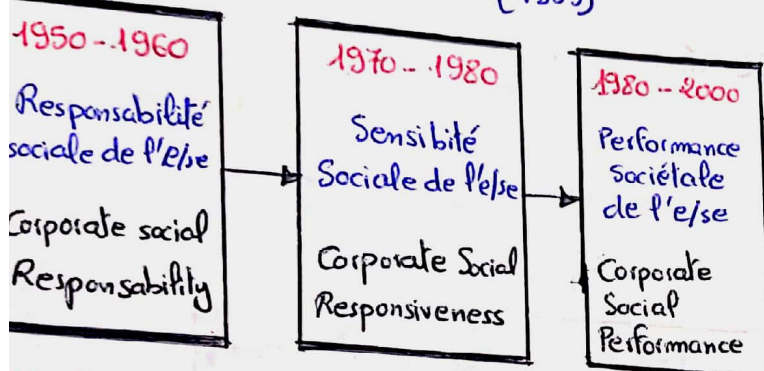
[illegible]

1950 - 1960

Responsabilité sociale de l'e/se

Corporate social Responsabililty

1970 - 1980

Sensibilité Sociale de l'e/se

Corporate Social Responsiveness

1980 - 2000

Performance sociétale de l'e/se

Corporate Social Performance